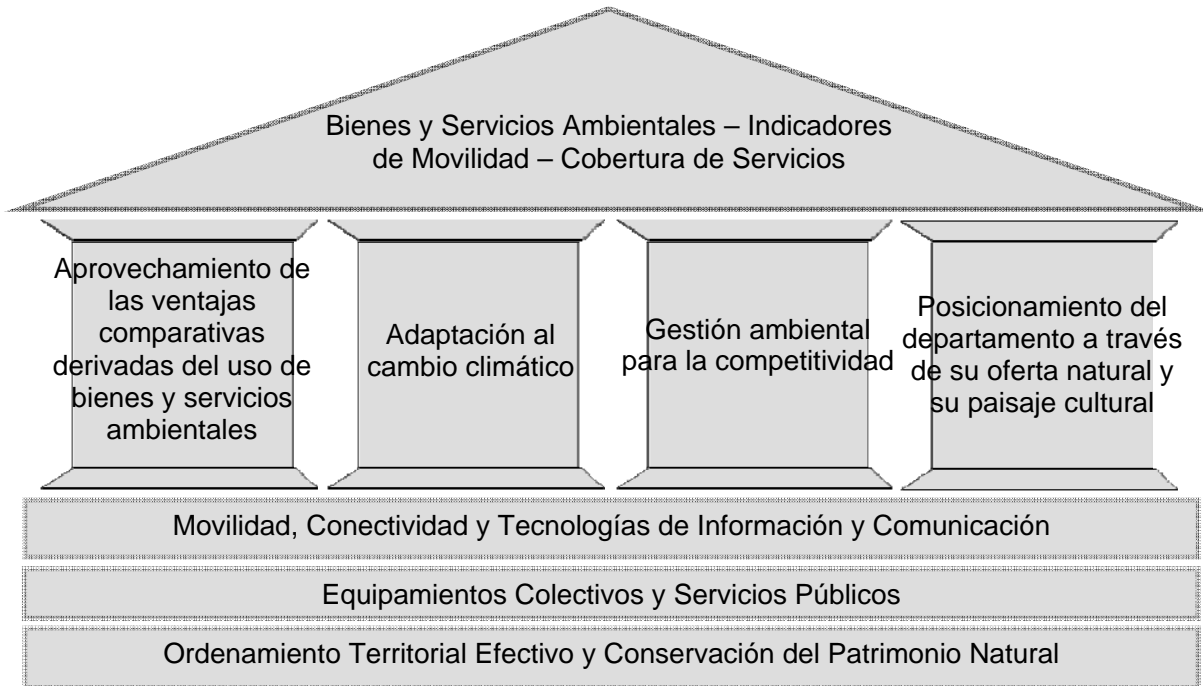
Bienes y Servicios Ambientales – Indicadores de Movilidad – Cobertura de Servicios

Aprovechamiento de las ventajas comparativas derivadas del uso de bienes y servicios ambientales

Adaptación al cambio climático

Gestión ambiental para la competitividad

Posicionamiento del departamento a través de su oferta natural y su paisaje cultural

Movilidad, Conectividad y Tecnologías de Información y Comunicación

Equipamientos Colectivos y Servicios Públicos

Ordenamiento Territorial Efectivo y Conservación del Patrimonio Natural